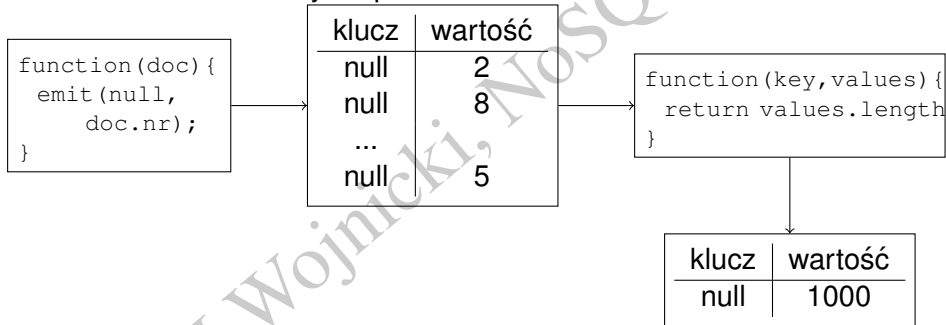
function(doc){
 emit(null,
 doc.nr);
}

| klucz | wartość |
|---|---|
| null | 2 |
| null | 8 |
| ... | |
| null | 5 |

function(key,values){
 return values.length
}

| klucz | wartość |
|---|---|
| null | 1000 |

Wojnicki, NoSQ